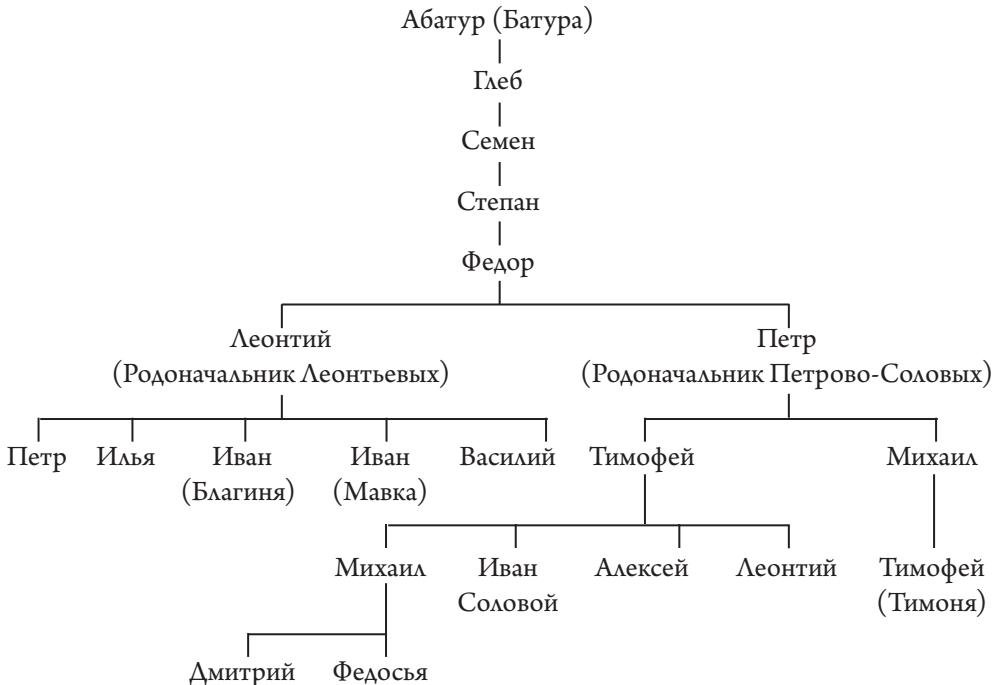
Абатур (Батура)

Глеб

Семен

Степан

Федор

Леонтий (Родоначальник Леонтьевых)

Петр (Родоначальник Петрово-Соловых)

Петр

Илья

Иван (Благиня)

Иван (Мавка)

Василий

Тимофей

Михаил

Михаил

Иван Соловой

Алексей

Леонтий

Тимофей (Тимоня)

Дмитрий

Федосья